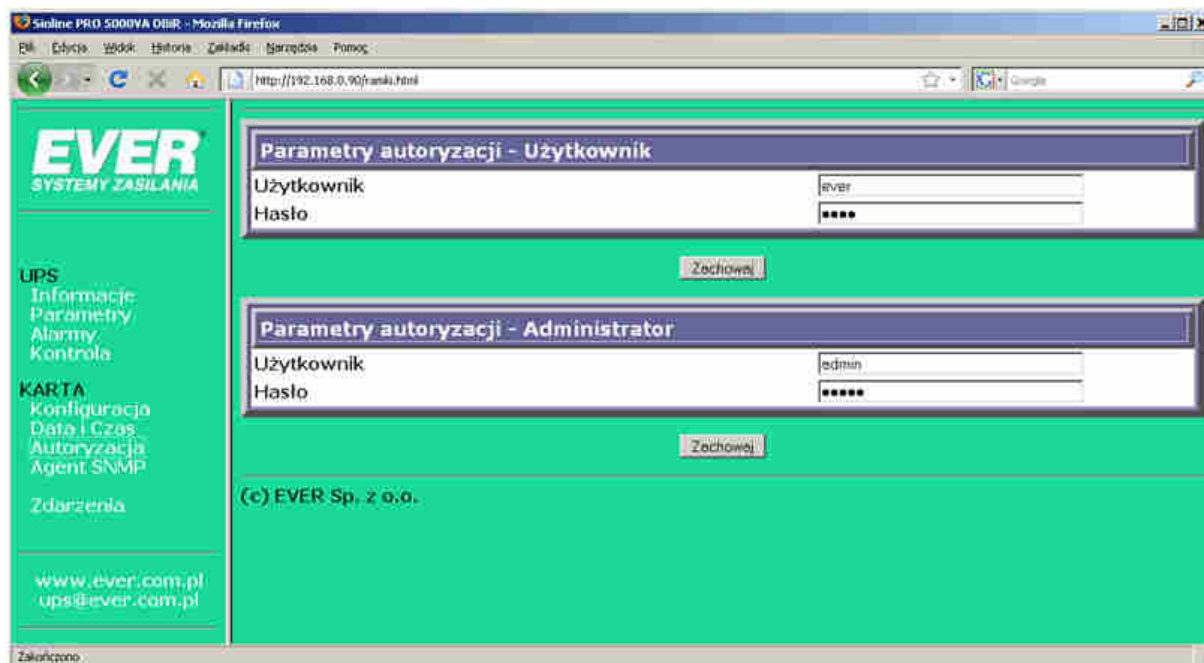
Sinline PRO 5000VA DBiR - Mozilla Firefox

Plik Edycja Widok Historia Zakładki Narzędzia Pomoc

http://192.168.0.90/ramki.html

Google

EVER
SYSTEMY ZASILANIA

UPS
Informacje
Parametry
Alarmy
Kontrola

KARTA
Konfiguracja
Data i Czas
Autoryzacja
Agent SNMP

Zdarzenia

www.ever.com.pl
ups@ever.com.pl

Parametry autoryzacji - Użytkownik

| Użytkownik | ever |
|---|---|
| Hasło | •••• |

Zachowaj

Parametry autoryzacji - Administrator

| Użytkownik | admin |
|---|---|
| Hasło | ••••• |

Zachowaj

(c) EVER Sp. z o.o.

Zakończono